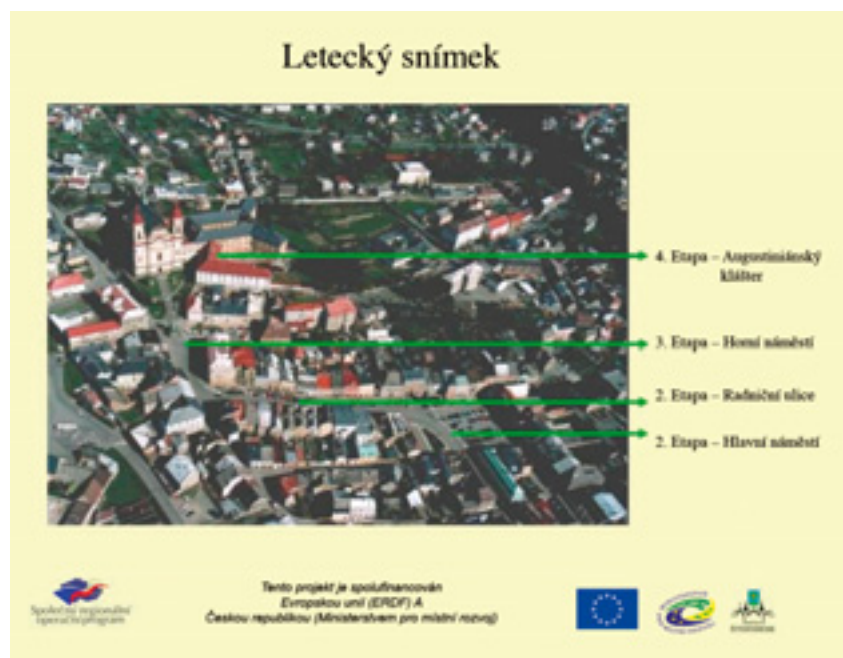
Letecký snímek

4. Etapa – Augustiniánský klášter

3. Etapa – Horní náměstí

2. Etapa – Radniční ulice

2. Etapa – Hlavní náměstí

Společný regionální operační program

Tento projekt je spolufinancován Evropskou unií (ERDF) A Českou republikou (Ministerstvem pro místní rozvoj)